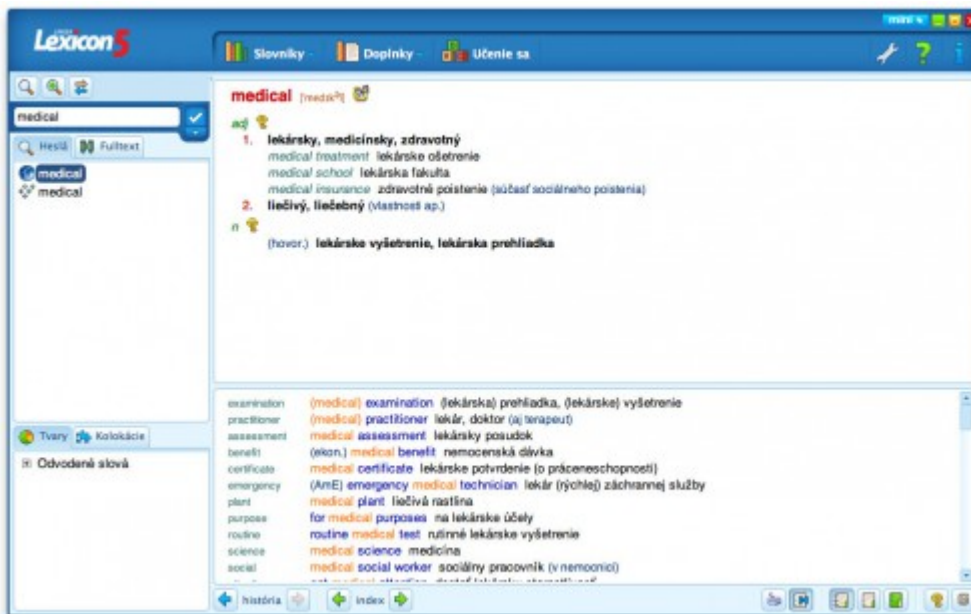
Lexicon5

mini

Slovníky · Doplnky · Učenie sa

medical

Heslá · Fulltext

medical
medical

medical [medɪkəl]

adj

1. lekársky, medicínsky, zdravotný
medical treatment lekárske ošetrenie
medical school lekárska fakulta
medical insurance zdravotné poistenie (súčasť sociálneho poistenia)

2. liečivý, liečebný (vlastnosti ap.)

n

(hovor.) lekárske vyšetrenie, lekárska prehliadka

Tvary · Kolokácie

⊞ Odvodené slová

| | |
|---|---|
| examination | (medical) examination (lekárska) prehliadka, (lekárske) vyšetrenie |
| practitioner | (medical) practitioner lekár, doktor (aj terapeut) |
| assessment | medical assessment lekársky posudok |
| benefit | (ekon.) medical benefit nemocenská dávka |
| certificate | medical certificate lekárske potvrdenie (o práceneschopnosti) |
| emergency | (AmE) emergency medical technician lekár (rýchlej) záchrannej služby |
| plant | medical plant liečivá rastlina |
| purpose | for medical purposes na lekárske účely |
| routine | routine medical test rutinné lekárske vyšetrenie |
| science | medical science medicína |
| social | medical social worker sociálny pracovník (v nemocnici) |

história · index